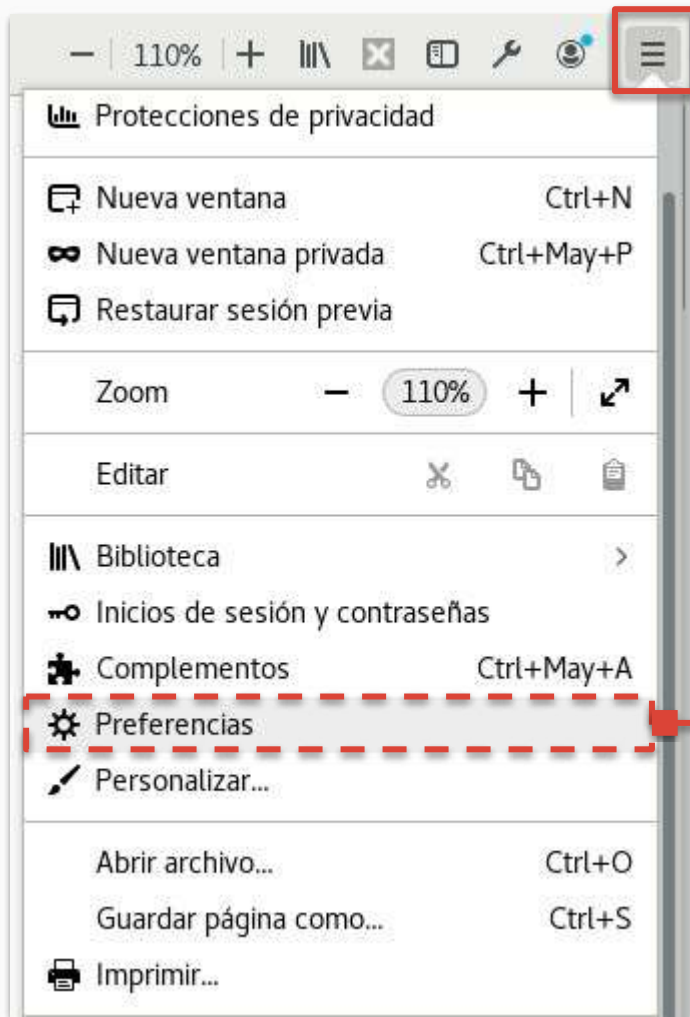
— 110% +

Protecciones de privacidad

Nueva ventana Ctrl+N
Nueva ventana privada Ctrl+May+P
Restaurar sesión previa

Zoom — 110% +

Editar

Biblioteca >
Inicios de sesión y contraseñas
Complementos Ctrl+May+A
Preferencias
Personalizar...

Abrir archivo... Ctrl+O
Guardar página como... Ctrl+S
Imprimir...